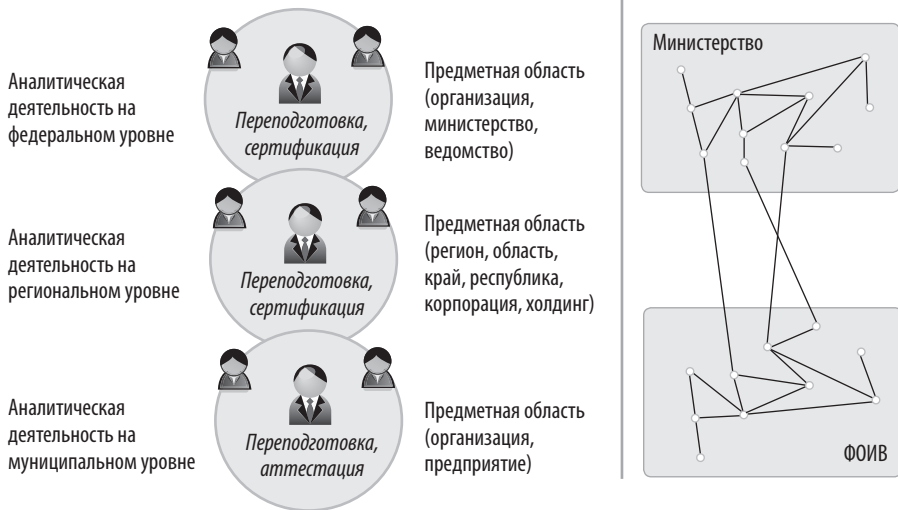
Аналитическая деятельность на федеральном уровне

Переподготовка, сертификация

Предметная область (организация, министерство, ведомство)

Аналитическая деятельность на региональном уровне

Переподготовка, сертификация

Предметная область (регион, область, край, республика, корпорация, холдинг)

Аналитическая деятельность на муниципальном уровне

Переподготовка, аттестация

Предметная область (организация, предприятие)

Министерство

ФОИВ